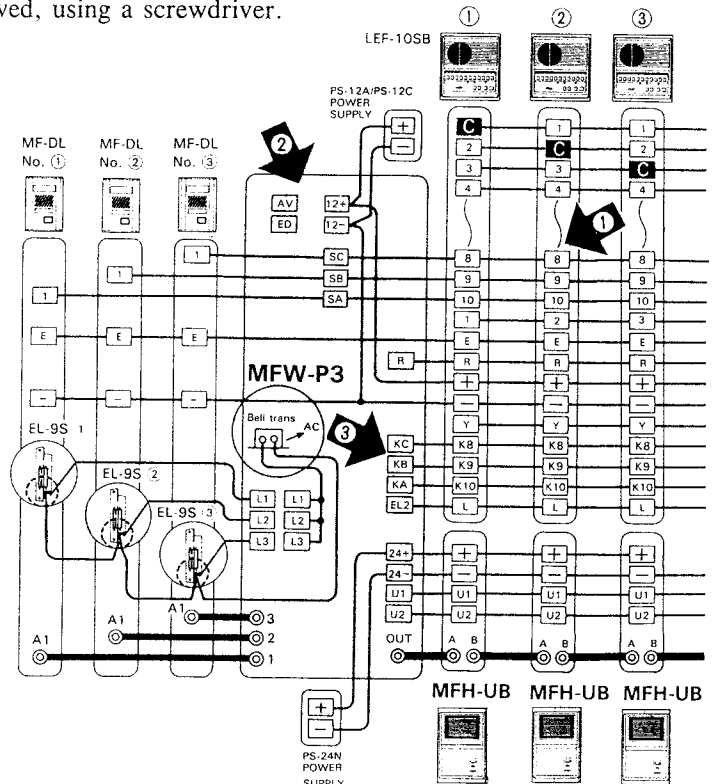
ved, using a screwdriver.

LEF-10SB
①
②
③

PS-12A/PS-12C POWER SUPPLY
+
−

MF-DL No. ①
MF-DL No. ②
MF-DL No. ③

2

AV
ED
12+
12−

C
2
3
4

1
C
3
4

1
2
C
4

1

8
9
10
1
E
R
+
−
Y
K8
K9
K10
L

8
9
10
2
E
R
+
−
Y
K8
K9
K10
L

8
9
10
3
E
R
+
−
Y
K8
K9
K10
L

1
1
1
SC
SB
SA

E
E
E

R

MFW-P3

−
−
−

Bell trans
AC

3

KC
KB
KA
EL2

EL-9S 1
EL-9S ②
EL-9S ③

L1
L2
L3
L1
L2
L3

24+
24−
U1
U2

+
−
U1
U2

+
−
U1
U2

+
−
U1
U2

A1
A1
A1
3
2
1

OUT
A B
A B
A B

MFH-UB
MFH-UB
MFH-UB

+
−
PS-24N POWER SUPPLY